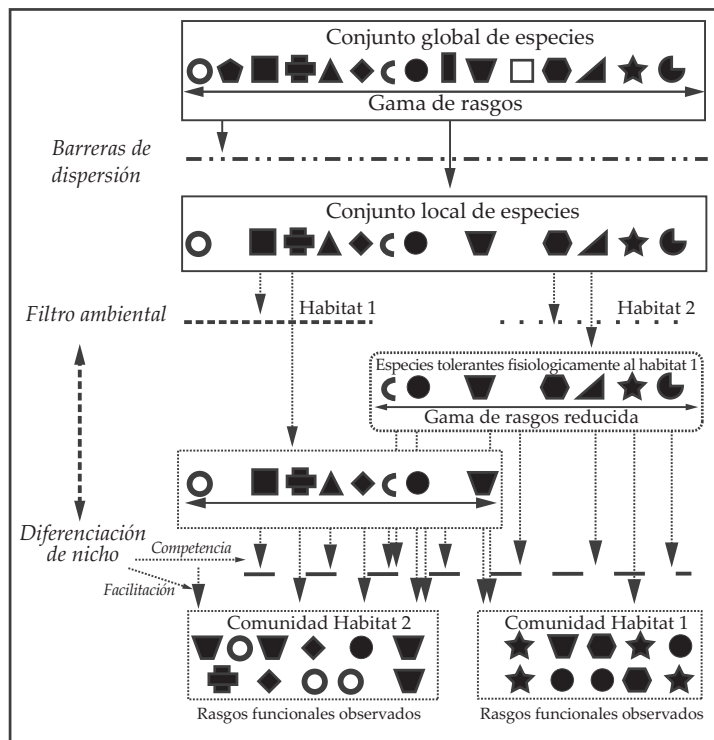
Conjunto global de especies

Gama de rasgos

Barreras de dispersión

Conjunto local de especies

Filtro ambiental

Habitat 1

Habitat 2

Especies tolerantes fisiologicamente al habitat 1

Gama de rasgos reducida

Diferenciación de nicho

Competencia

Facilitación

Comunidad Habitat 2

Comunidad Habitat 1

Rasgos funcionales observados

Rasgos funcionales observados